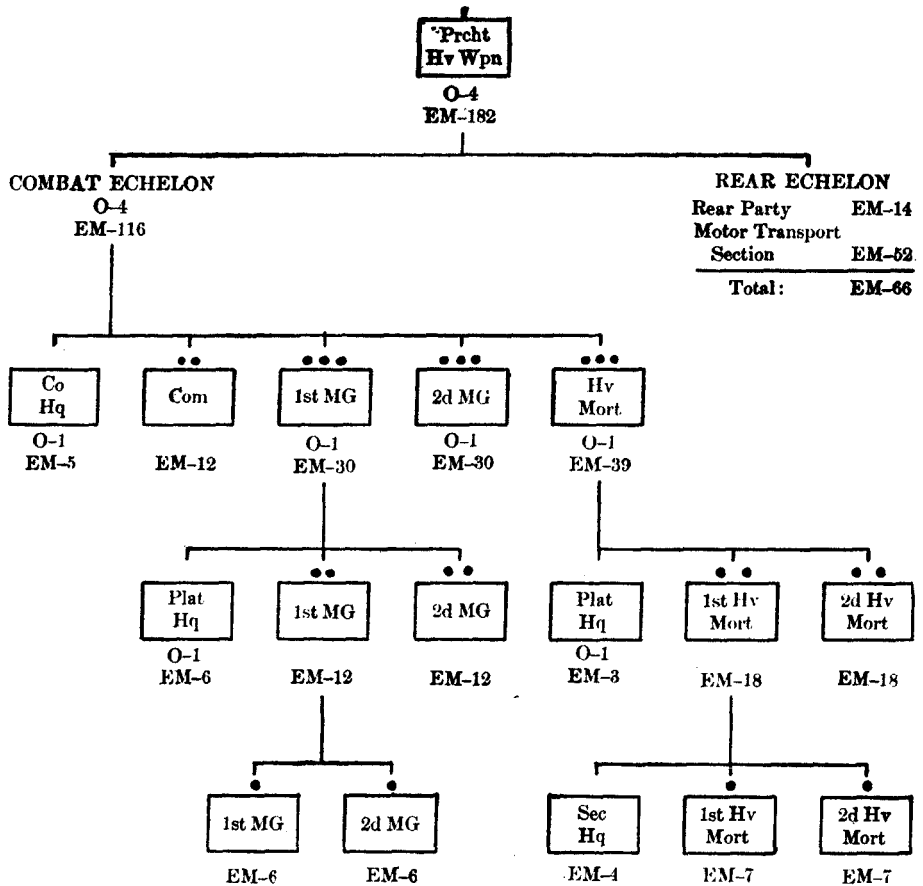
"Prcht Hv Wpn
O-4
EM-182

COMBAT ECHELON
O-4
EM-116

REAR ECHELON

| | |
|---|---|
| Rear Party | EM-14 |
| Motor Transport Section | EM-52 |
| Total: | EM-66 |

Co Hq
O-1
EM-5

Com
EM-12

1st MG
O-1
EM-30

2d MG
O-1
EM-30

Hv Mort
O-1
EM-39

Plat Hq
O-1
EM-6

1st MG
EM-12

2d MG
EM-12

Plat Hq
O-1
EM-3

1st Hv Mort
EM-18

2d Hv Mort
EM-18

1st MG
EM-6

2d MG
EM-6

Sec Hq
EM-4

1st Hv Mort
EM-7

2d Hv Mort
EM-7